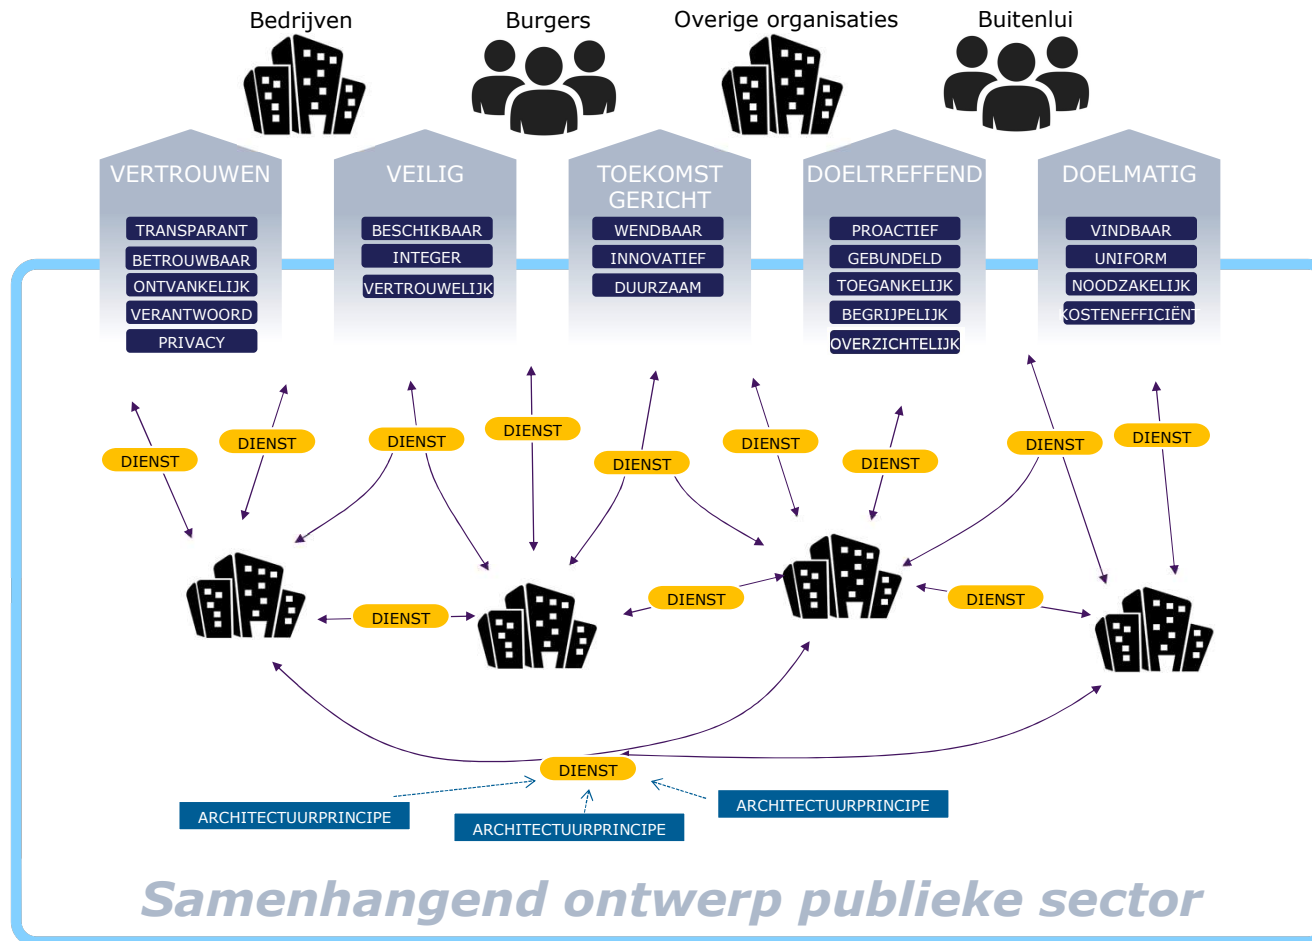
Bedrijven

Burgers

Overige organisaties

Buitenlui

VERTROUWEN

TRANSPARANT
BETROUWBAAR
ONTVANKELIJK
VERANTWOORD
PRIVACY

VEILIG

BESCHIKBAAR
INTEGER
VERTROUWELIJK

TOEKOMST GERICHT

WENDBAAR
INNOVATIEF
DUURZAAM

DOELTREFFEND

PROACTIEF
GEBUNDELD
TOEGANKELIJK
BEGRIJPELIJK
OVERZICHTELIJK

DOELMATIG

VINDBAAR
UNIFORM
NOODZAKELIJK
KOSTENEFFICIËNT

DIENST
DIENST
DIENST
DIENST
DIENST
DIENST
DIENST
DIENST
DIENST
DIENST
DIENST
DIENST
DIENST

DIENST

ARCHITECTUURPRINCIPE
ARCHITECTUURPRINCIPE
ARCHITECTUURPRINCIPE

Samenhangend ontwerp publieke sector